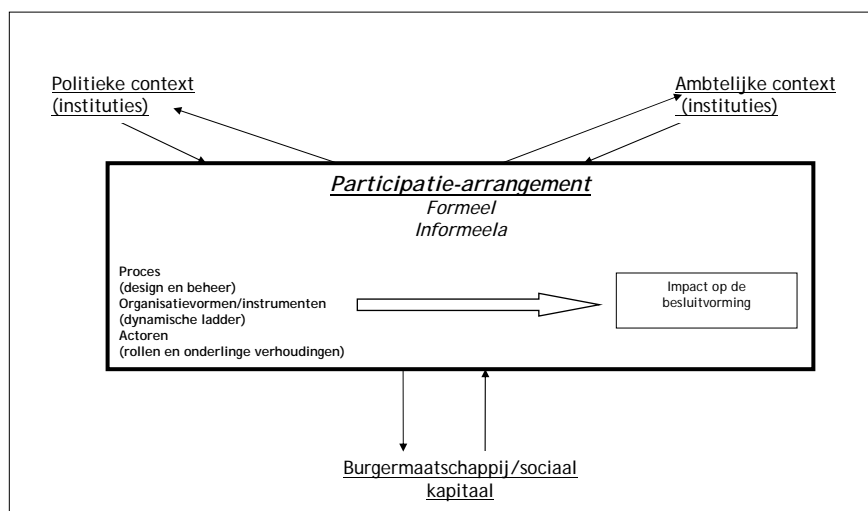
Politieke context
(instituties)

Ambtelijke context
(instituties)

Participatie-arrangement
Formeel
Informeela

Proces
(design en beheer)
Organisatievormen/instrumenten
(dynamische ladder)
Actoren
(rollen en onderlinge verhoudingen)

Impact op de besluitvorming

Burgermaatschappij/sociaal kapitaal